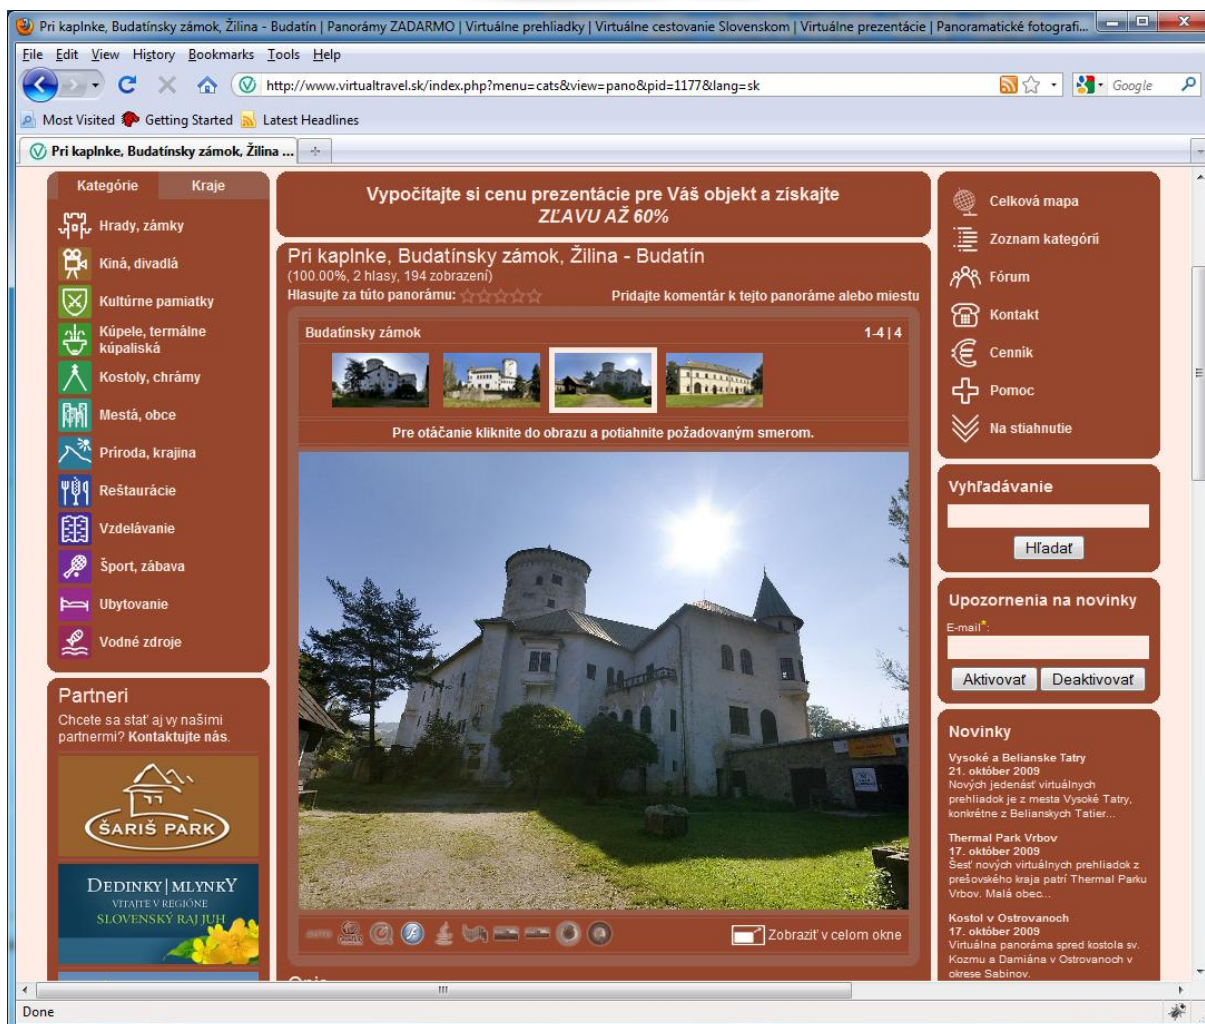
Pri kaplnke, Budatínsky zámok, Žilina - Budatín | Panorámy ZADARMO | Virtuálne prehliadky | Virtuálne cestovanie Slovenskom | Virtuálne prezentácie | Panoramatické fotografi...

File Edit View History Bookmarks Tools Help

http://www.virtualtravel.sk/index.php?menu=cats&view=pano&pid=1177&lang=sk

Google

Most Visited Getting Started Latest Headlines

Pri kaplnke, Budatínsky zámok, Žilina ...

Kategórie Kraje

Hrady, zámky
Kiná, divadlá
Kultúrne pamiatky
Kúpele, termálne kúpaliská
Kostoly, chrámy
Mestá, obce
Príroda, krajina
Reštaurácie
Vzdelávanie
Šport, zábava
Ubytovanie
Vodné zdroje

Partneri
Chcete sa stať aj vy našimi partnermi? Kontaktujte nás.

ŠARIŠ PARK

DEDINKY | MLYNKY
VITAJTE V REGIÓNE
SLOVENSKÝ RAJ JUH

Vypočítajte si cenu prezentácie pre Váš objekt a získajte
ZĽAVU AŽ 60%

Pri kaplnke, Budatínsky zámok, Žilina - Budatín
(100.00%, 2 hlasy, 194 zobrazení)
Hlasujte za túto panorámu:
Pridajte komentár k tejto panoráme alebo miestu

Budatínsky zámok
1-4 | 4

Pre otáčanie kliknite do obrazu a potiahnite požadovaným smerom.

Zobraziť v celom okne

Celková mapa
Zoznam kategórií
Fórum
Kontakt
Cenník
Pomoc
Na stiahnutie

Vyhľadávanie
Hľadať

Upozornenia na novinky
E-mail*:
Aktivovať Deaktivovať

Novinky
Vysoké a Belianske Tatry
21. október 2009
Nových jedenásť virtuálnych prehliadok je z mesta Vysoké Tatry, konkrétne z Belianskych Tatier...

Thermal Park Vrbov
17. október 2009
Šesť nových virtuálnych prehliadok z prešovského kraja patrí Thermal Parku Vrbov. Malá obec...

Kostol v Ostrovanoch
17. október 2009
Virtuálna panoráma spred kostola sv. Kozmu a Damiána v Ostrovanoch v okrese Sabinov.

Done